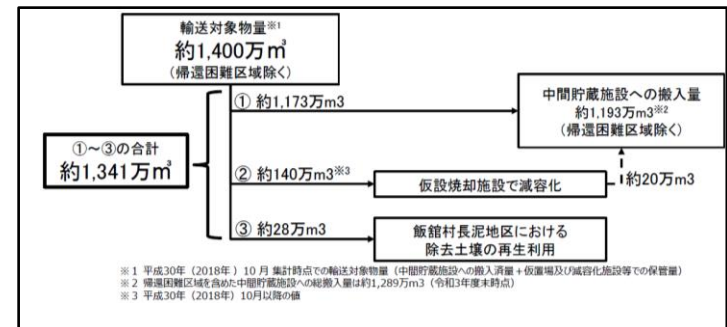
輸送対象物量※1
約1,400万㎥
（帰還困難区域除く）

①～③の合計
約1,341万㎥

① 約1,173万m3

② 約140万m3※3

③ 約28万m3

中間貯蔵施設への搬入量
約1,193万m3※2
（帰還困難区域除く）

仮設焼却施設で減容化

約20万m3

飯舘村長泥地区における
除去土壌の再生利用

※1 平成30年（2018年）10月 集計時点での輸送対象物量（中間貯蔵施設への搬入済量＋仮置場及び減容化施設等での保管量）
※2 帰還困難区域を含めた中間貯蔵施設への総搬入量は約1,289万m3（令和3年度末時点）
※3 平成30年（2018年）10月以降の値